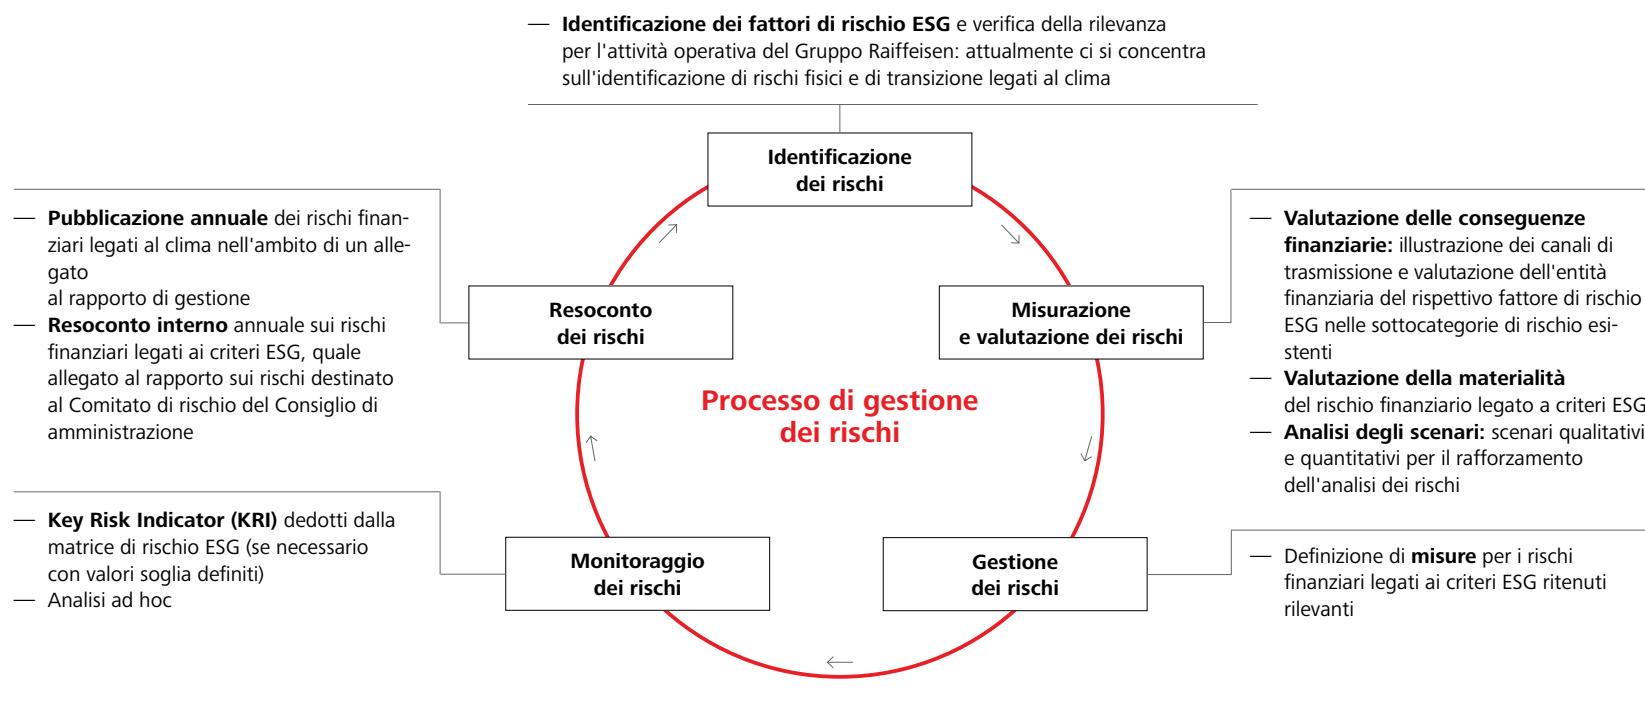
— **Identificazione dei fattori di rischio ESG** e verifica della rilevanza per l'attività operativa del Gruppo Raiffeisen: attualmente ci si concentra sull'identificazione di rischi fisici e di transizione legati al clima

Identificazione dei rischi

— **Pubblicazione annuale** dei rischi finanziari legati al clima nell'ambito di un allegato
al rapporto di gestione
— **Resoconto interno** annuale sui rischi finanziari legati ai criteri ESG, quale allegato al rapporto sui rischi destinato al Comitato di rischio del Consiglio di amministrazione

Resoconto dei rischi

Misurazione e valutazione dei rischi

— **Valutazione delle conseguenze finanziarie:** illustrazione dei canali di trasmissione e valutazione dell'entità finanziaria del rispettivo fattore di rischio ESG nelle sottocategorie di rischio esistenti
— **Valutazione della materialità** del rischio finanziario legato a criteri ESG
— **Analisi degli scenari:** scenari qualitativi e quantitativi per il rafforzamento dell'analisi dei rischi

Processo di gestione dei rischi

— **Key Risk Indicator (KRI)** dedotti dalla matrice di rischio ESG (se necessario con valori soglia definiti)
— Analisi ad hoc

Monitoraggio dei rischi

Gestione dei rischi

— Definizione di **misure** per i rischi finanziari legati ai criteri ESG ritenuti rilevanti